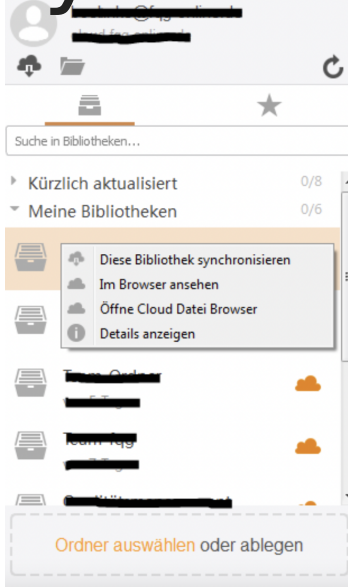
Suche in Bibliotheken...

Kürzlich aktualisiert 0/8

Meine Bibliotheken 0/6

Diese Bibliothek synchronisieren
Im Browser ansehen
Öffne Cloud Datei Browser
Details anzeigen

Ordner auswählen oder ablegen